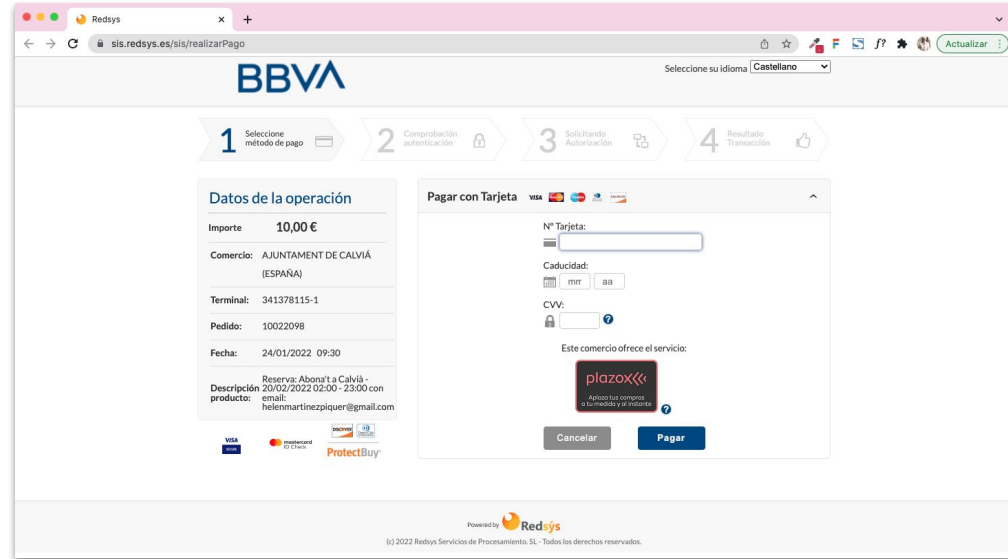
Redsys

sis.redsys.es/sis/realizarPago

Actualizar

BBVA

Seleccione su idioma Castellano

1 Seleccione método de pago

2 Comprobación autenticación

3 Solicitando Autorización

4 Resultado Transacción

Datos de la operación

| | |
|---|---|
| Importe | 10,00 € |
| Comercio: | AJUNTAMENT DE CALVIÁ (ESPAÑA) |
| Terminal: | 341378115-1 |
| Pedido: | 10022098 |
| Fecha: | 24/01/2022 09:30 |
| Descripción producto: | Reserva: Abona't a Calvià - 20/02/2022 02:00 - 23:00 con email: helenmartinezpiquer@gmail.com |

VISA

mastercard ID Check

DISCOVER

ProtectBuy

Pagar con Tarjeta

Nº Tarjeta:

Caducidad:

mm aa

CVV:

Este comercio ofrece el servicio:

plazox

Aplaza tus compras a tu medida y al instante

Cancelar

Pagar

Powered by Redsys

(c) 2022 Redsys Servicios de Procesamiento, SL - Todos los derechos reservados.